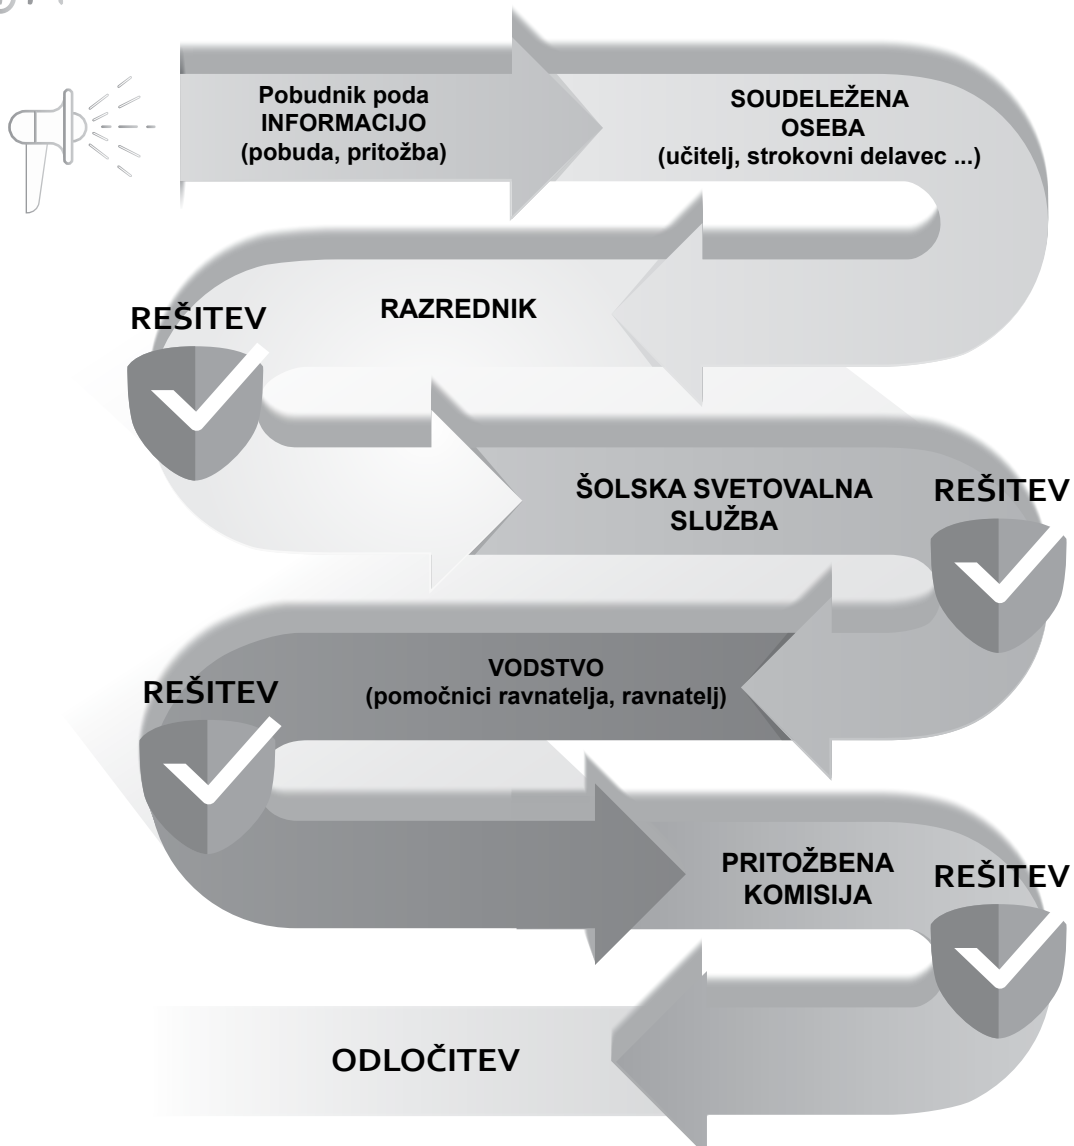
Pobudnik poda INFORMACIJO (pobuda, pritožba)

SOUDELEŽENA OSEBA (učitelj, strokovni delavec ...)

REŠITEV

RAZREDNIK

ŠOLSKA SVETOVALNA SLUŽBA

REŠITEV

REŠITEV

VODSTVO (pomočnici ravnatelja, ravnatelj)

PRITOŽBENA KOMISIJA

REŠITEV

ODLOČITEV